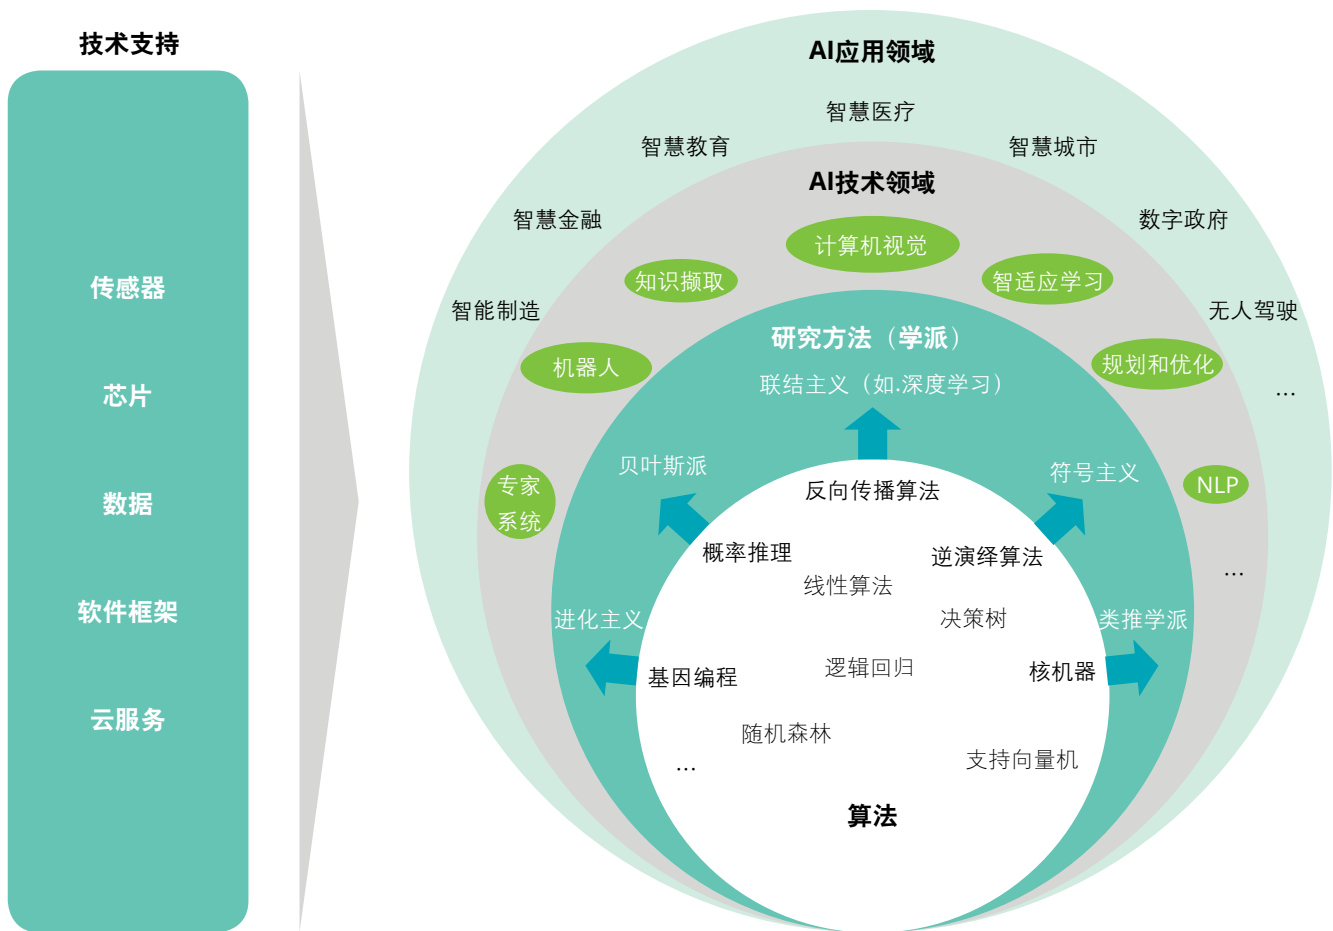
技术支持

传感器

芯片

数据

软件框架

云服务

AI应用领域

智慧医疗

智慧教育

智慧城市

AI技术领域

智慧金融

数字政府

计算机视觉

知识撷取

智适应学习

智能制造

无人驾驶

研究方法（学派）

机器人

规划和优化

联结主义（如.深度学习）

…

贝叶斯派

符号主义

专家系统

NLP

反向传播算法

概率推理

逆演绎算法

…

线性算法

进化主义

决策树

类推学派

逻辑回归

基因编程

核机器

随机森林

支持向量机

…

算法